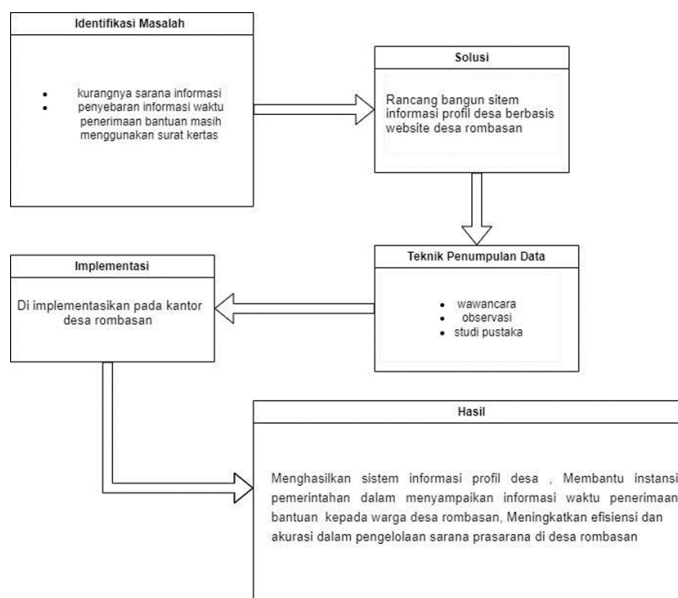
Identifikasi Masalah

- kurangnya sarana informasi
- penyebaran informasi waktu penerimaan bantuan masih menggunakan surat kertas

Solusi

Rancang bangun sitem informasi profil desa berbasis website desa rombasan

Teknik Penumpulan Data

- wawancara
- observasi
- studi pustaka

Implementasi

Di implementasikan pada kantor desa rombasan

Hasil

Menghasilkan sistem informasi profil desa , Membantu instansi pemerintahan dalam menyampaikan informasi waktu penerimaan bantuan kepada warga desa rombasan, Meningkatkan efisiensi dan akurasi dalam pengelolaan sarana prasarana di desa rombasan